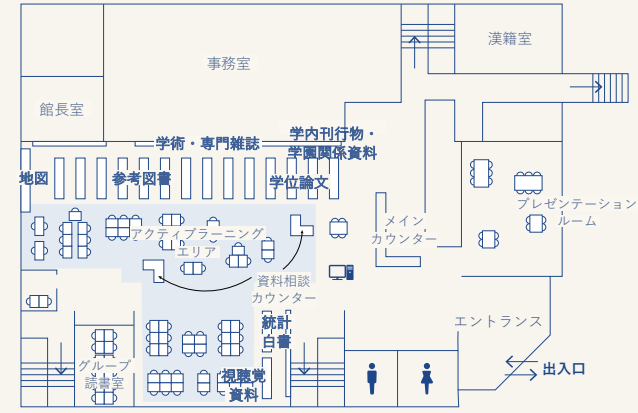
漢籍室

事務室

館長室

学術・専門雑誌

学内刊行物・学園関係資料

地図

参考図書

学位論文

アクティブラーニングエリア

メインカウンター

プレゼンテーションルーム

資料相談カウンター

統計白書

エントランス

グループ読書室

視聴覚資料

出入口